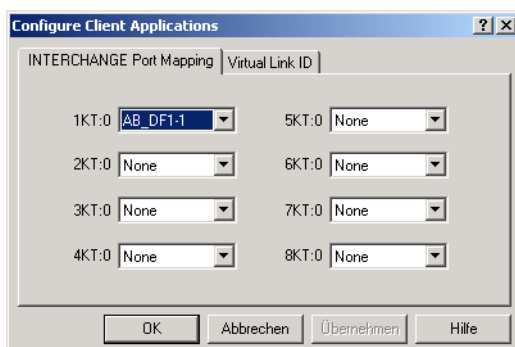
Configure Client Applications

? X

INTERCHANGE Port Mapping | Virtual Link ID

1KT:0 AB_DF1-1

5KT:0 None

2KT:0 None

6KT:0 None

3KT:0 None

7KT:0 None

4KT:0 None

8KT:0 None

OK | Abbrechen | Übernehmen | Hilfe